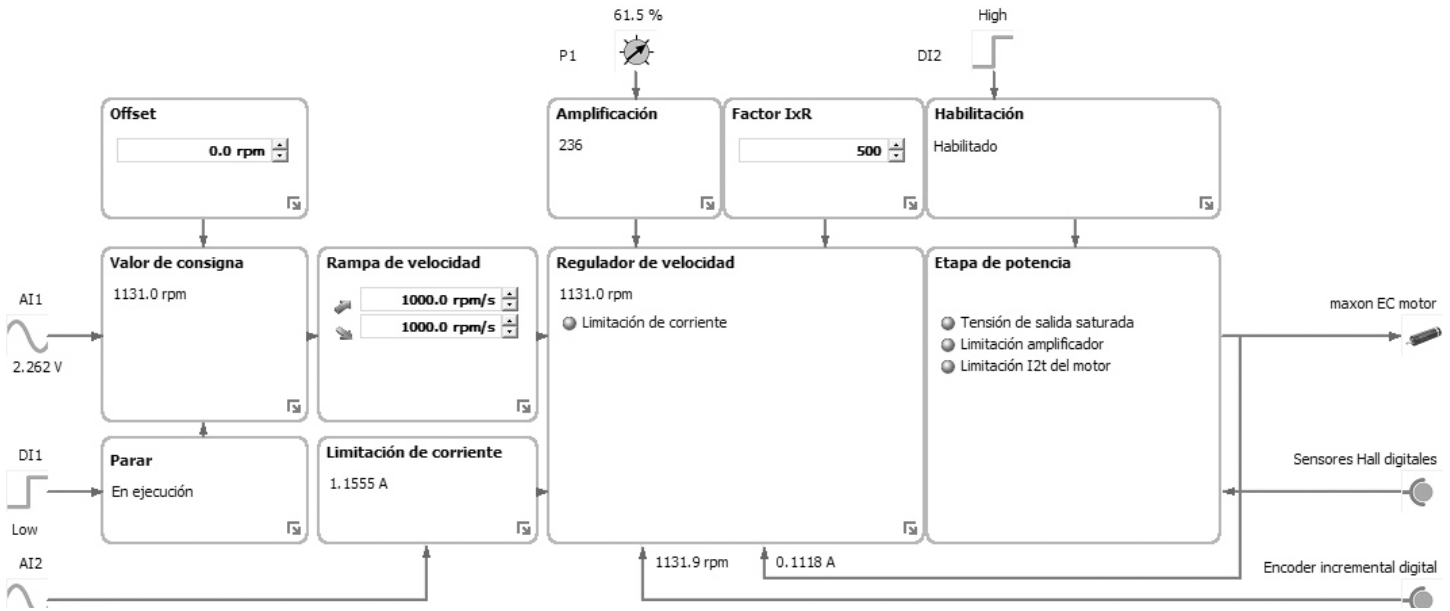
61.5 %

P1

High

DI2

Offset

0.0 rpm

Amplificación

236

Factor IxR

500

Habilitación

Habilitado

Valor de consigna

1131.0 rpm

Rampa de velocidad

1000.0 rpm/s

1000.0 rpm/s

Regulador de velocidad

1131.0 rpm

Limitación de corriente

Etapa de potencia

Tensión de salida saturada

Limitación amplificador

Limitación I2t del motor

AI1

2.262 V

maxon EC motor

DI1

Low

Parar

En ejecución

Limitación de corriente

1.1555 A

Sensores Hall digitales

AI2

1131.9 rpm

0.1118 A

Encoder incremental digital